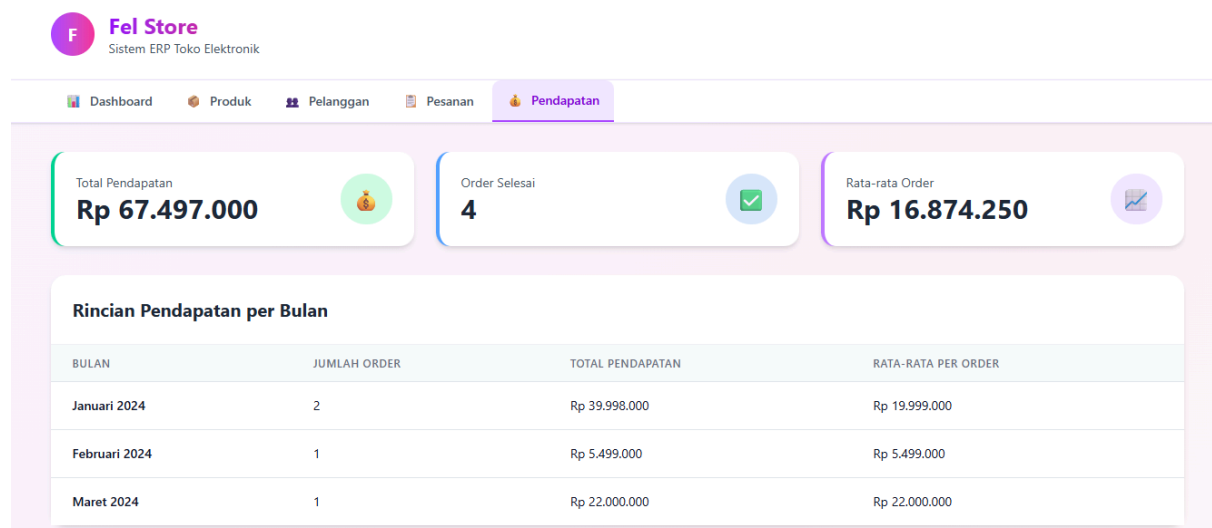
F

Fel Store
Sistem ERP Toko Elektronik

Dashboard Produk Pelanggan Pesanan Pendapatan

Total Pendapatan
Rp 67.497.000

Order Selesai
4

Rata-rata Order
Rp 16.874.250

Rincian Pendapatan per Bulan

| BULAN | JUMLAH ORDER | TOTAL PENDAPATAN | RATA-RATA PER ORDER |
|---|---|---|---|
| Januari 2024 | 2 | Rp 39.998.000 | Rp 19.999.000 |
| Februari 2024 | 1 | Rp 5.499.000 | Rp 5.499.000 |
| Maret 2024 | 1 | Rp 22.000.000 | Rp 22.000.000 |